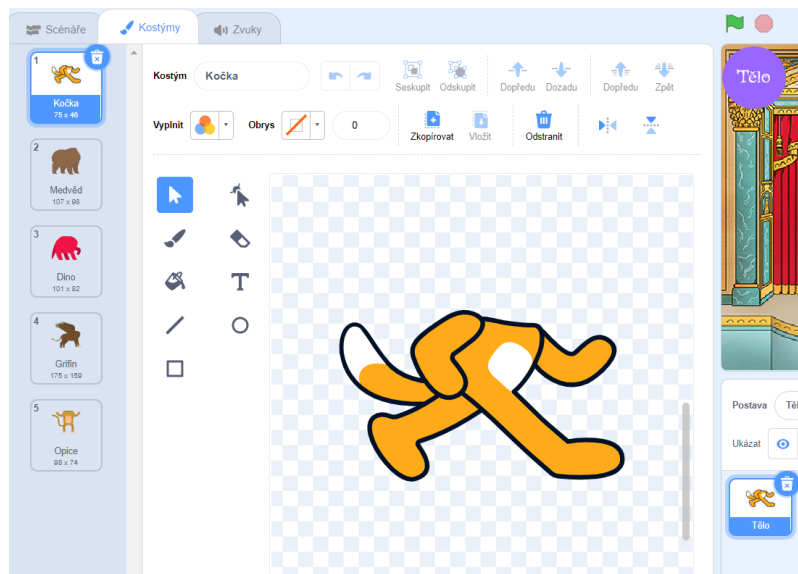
Scénáře
Kostýmy
Zvuky

1
Kočka
75 x 46

2
Medvěd
107 x 98

3
Dino
101 x 82

4
Grifin
175 x 159

5
Opice
98 x 74

Kostým Kočka

Seskupit Odskupit Dopředu Dozadu Dopředu Zpět

Vyplnit Obrys 0

Zkopírovat Vložit Odstranit

T

Tělo

Postava Tě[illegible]

Ukázat

Tělo